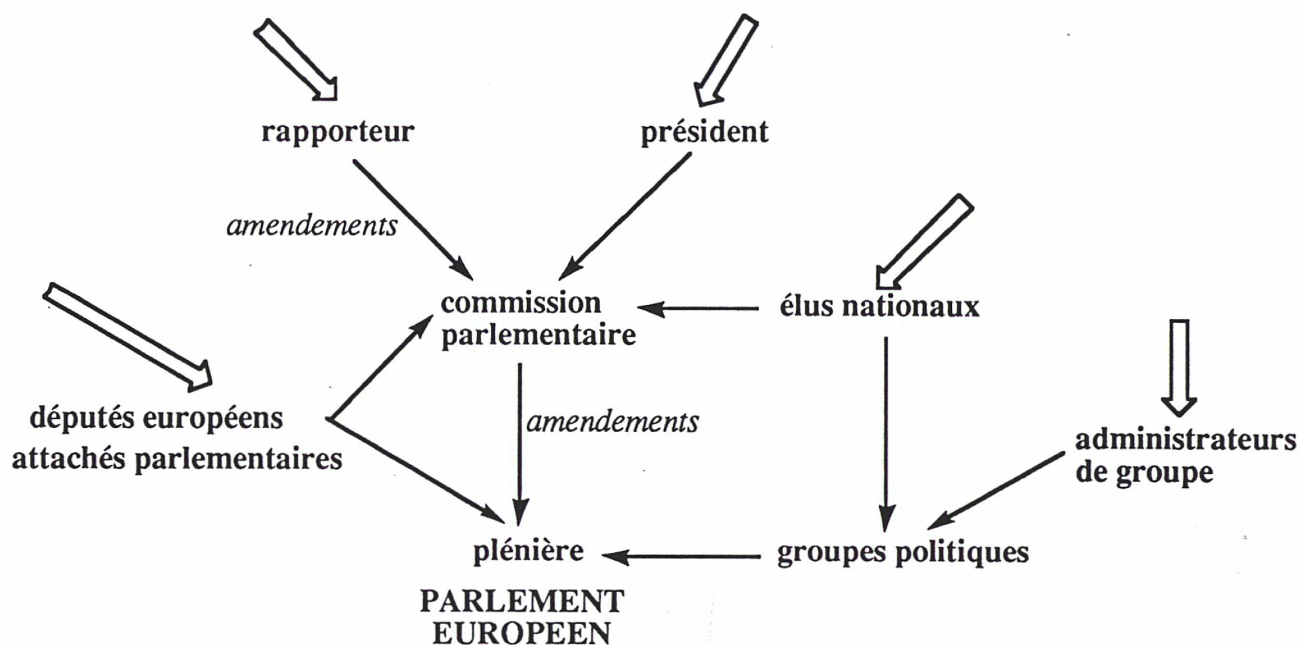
rapporteur

président

amendements

commission parlementaire

élus nationaux

députés européens
attachés parlementaires

amendements

administrateurs de groupe

plénière

groupes politiques

PARLEMENT EUROPEEN